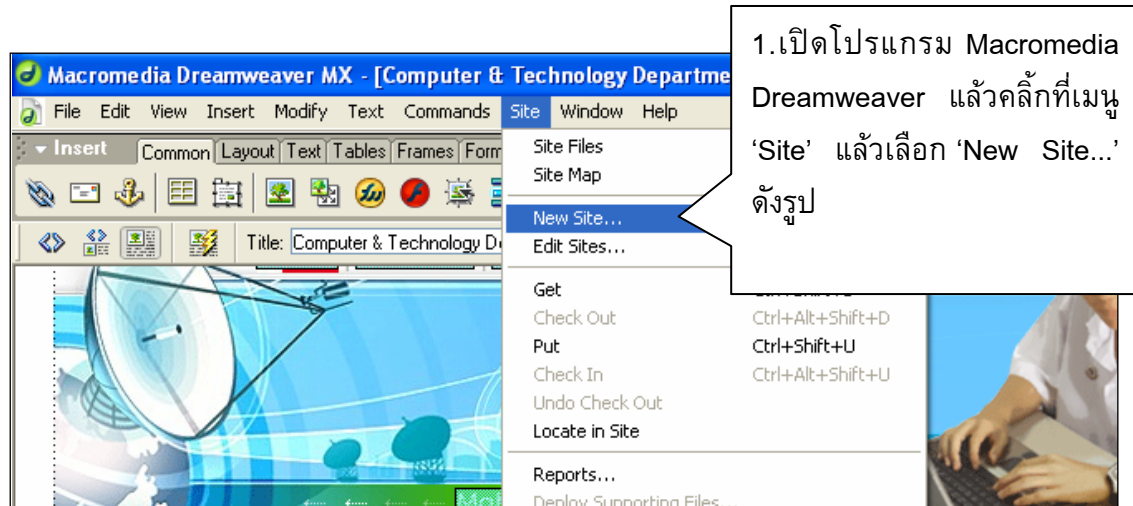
Macromedia Dreamweaver MX - [Computer & Technology Departme

File Edit View Insert Modify Text Commands Site Window Help

Insert Common Layout Text Tables Frames Form

Title: Computer & Technology D

Site Files
Site Map
New Site...
Edit Sites...
Get
Check Out Ctrl+Alt+Shift+D
Put Ctrl+Shift+U
Check In Ctrl+Alt+Shift+U
Undo Check Out
Locate in Site
Reports...
Deploy Supporting Files...

1.เปิดโปรแกรม Macromedia Dreamweaver แล้วคลิ้กที่เมนู 'Site' แล้วเลือก 'New Site...' ดังรูป